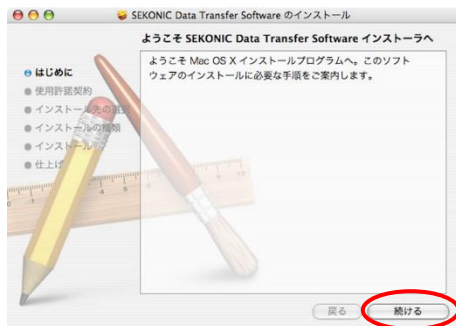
SEKONIC Data Transfer Software のインストール

ようこそ SEKONIC Data Transfer Software インストーラへ

はじめに
使用許諾契約
インストール先の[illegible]
インストールの種類
インストール
仕上げ

ようこそ Mac OS X インストールプログラムへ。このソフトウェアのインストールに必要な手順をご案内します。

戻る
続ける